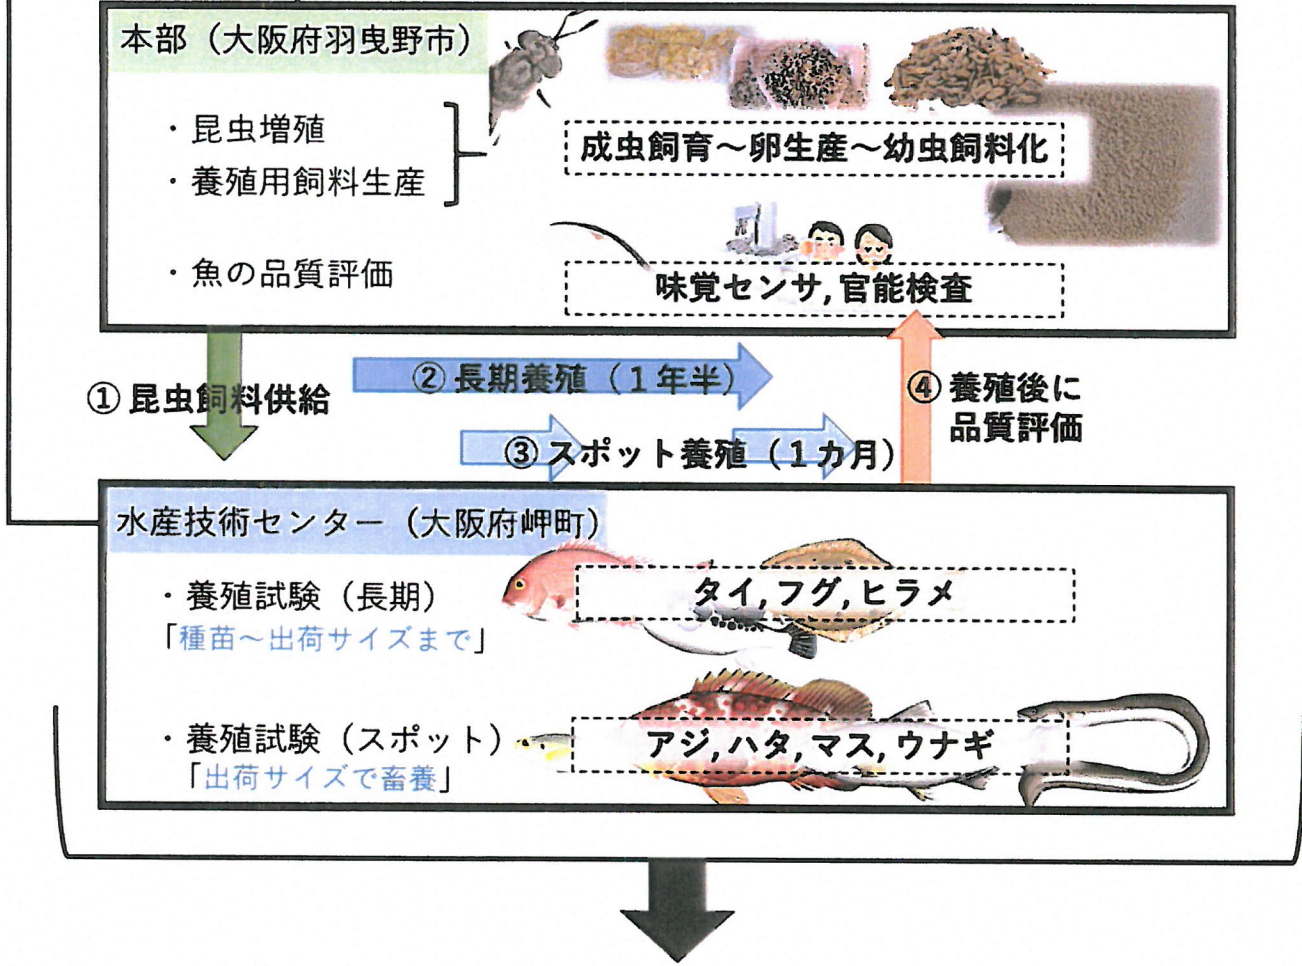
本部（大阪府羽曳野市）

・昆虫増殖
・養殖用飼料生産

成虫飼育～卵生産～幼虫飼料化

・魚の品質評価

味覚センサ，官能検査

① 昆虫飼料供給

② 長期養殖（1年半）

③ スポット養殖（1カ月）

④ 養殖後に品質評価

水産技術センター（大阪府岬町）

・養殖試験（長期）
「種苗～出荷サイズまで」

タイ，フグ，ヒラメ

・養殖試験（スポット）
「出荷サイズで畜養」

アジ，ハタ，マス，ウナギ